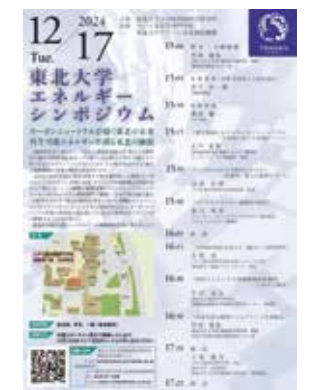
12 2024 17
Tue.
東北大学
エネルギー
シンポジウム
カーボンニュートラル社会の実現のための再生可能エネルギーの新たな技術
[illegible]
13:00 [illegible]
13:05 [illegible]
13:30 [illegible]
13:55 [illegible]
14:20 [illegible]
14:45 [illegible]
15:10 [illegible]
15:35 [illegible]
16:00 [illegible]
16:25 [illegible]
16:50 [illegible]
17:15 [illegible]
17:25 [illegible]